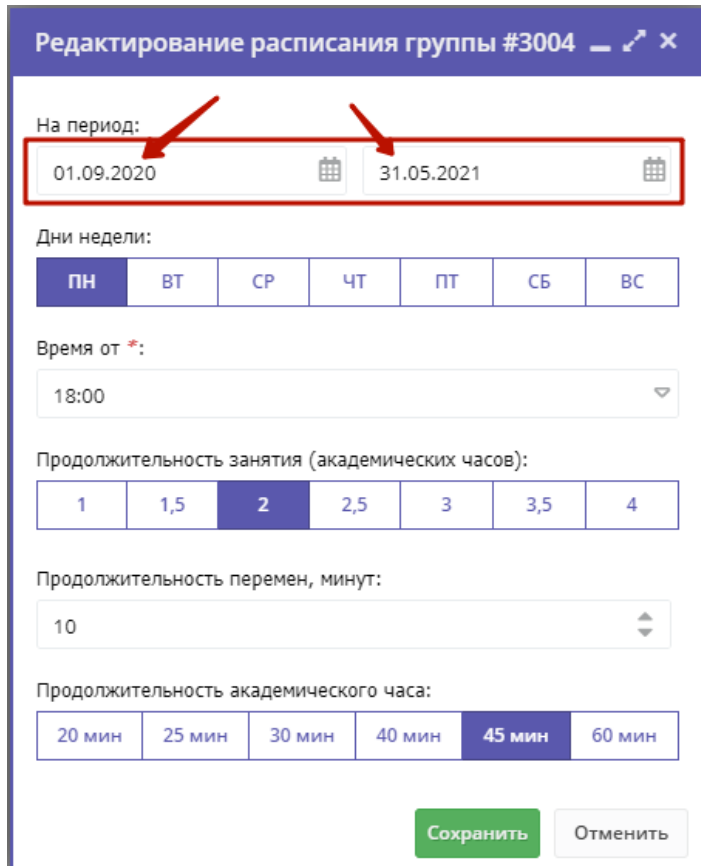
Редактирование расписания группы #3004

На период:

01.09.2020

31.05.2021

Дни недели:

| ПН | ВТ | СР | ЧТ | ПТ | СБ | ВС |
|---|---|---|---|---|---|---|

Время от *:

18:00

Продолжительность занятия (академических часов):

| 1 | 1,5 | 2 | 2,5 | 3 | 3,5 | 4 |
|---|---|---|---|---|---|---|

Продолжительность перемен, минут:

10

Продолжительность академического часа:

| 20 мин | 25 мин | 30 мин | 40 мин | 45 мин | 60 мин |
|---|---|---|---|---|---|

Сохранить

Отменить